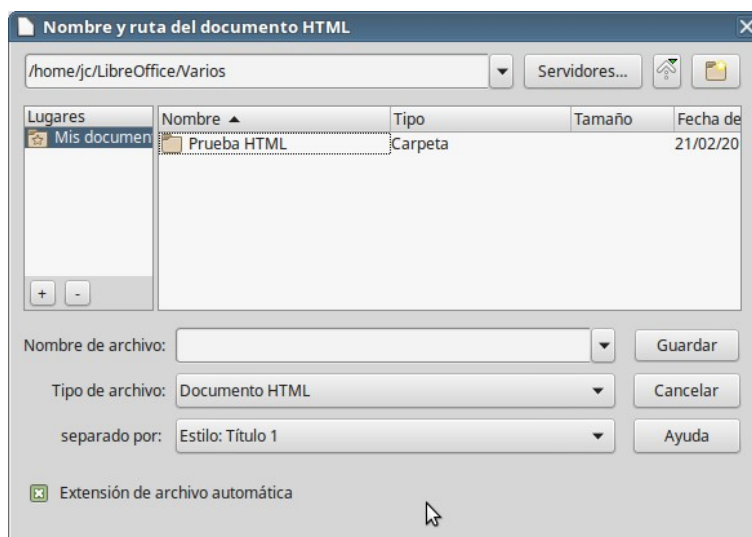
Nombre y ruta del documento HTML

/home/jc/LibreOffice/Varios

Servidores...

| Lugares |
|---|
| Mis documen |

+ -

| Nombre ▲ | Tipo | Tamaño | Fecha de |
|---|---|---|---|
| Prueba HTML | Carpeta | | 21/02/20 |

Nombre de archivo:

Guardar

Tipo de archivo: Documento HTML

Cancelar

separado por: Estilo: Título 1

Ayuda

Extensión de archivo automática